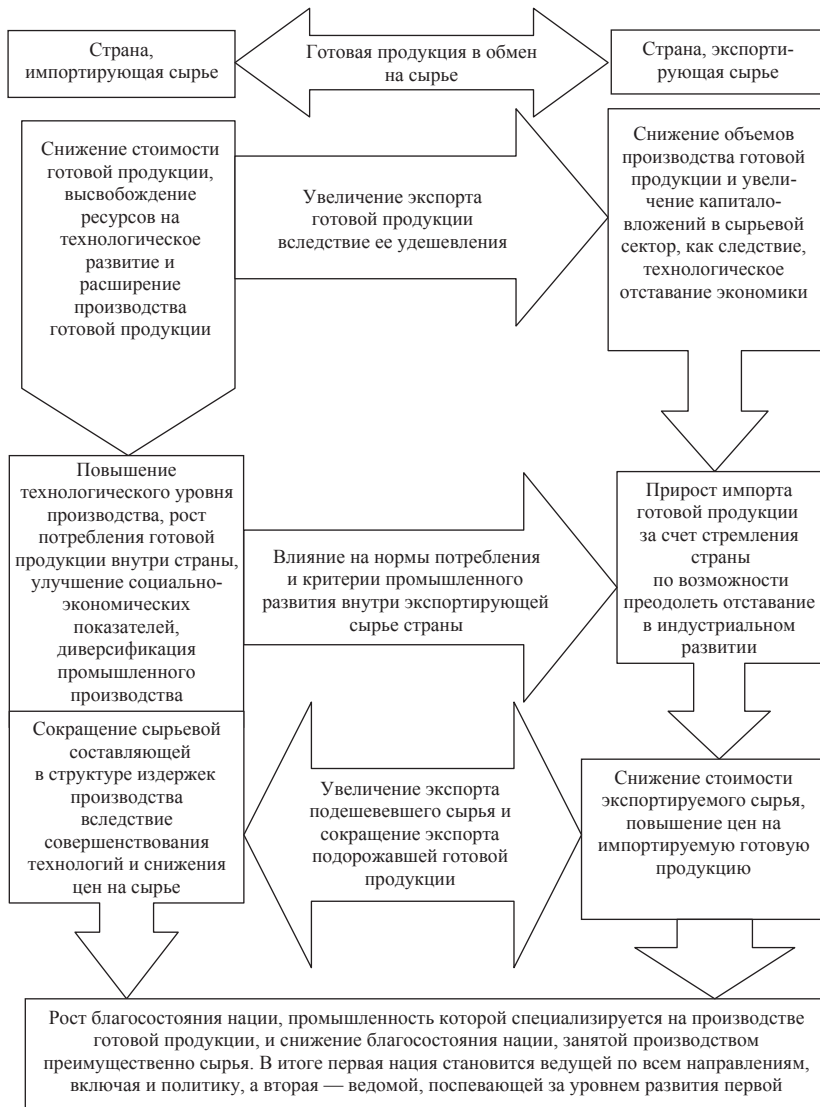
Страна, импортирующая сырье

Готовая продукция в обмен на сырье

Страна, экспортирующая сырье

Снижение стоимости готовой продукции, высвобождение ресурсов на технологическое развитие и расширение производства готовой продукции

Увеличение экспорта готовой продукции вследствие ее удешевления

Снижение объемов производства готовой продукции и увеличение капиталовложений в сырьевой сектор, как следствие, технологическое отставание экономики

Повышение технологического уровня производства, рост потребления готовой продукции внутри страны, улучшение социально-экономических показателей, диверсификация промышленного производства

Влияние на нормы потребления и критерии промышленного развития внутри экспортирующей сырье страны

Прирост импорта готовой продукции за счет стремления страны по возможности преодолеть отставание в индустриальном развитии

Сокращение сырьевой составляющей в структуре издержек производства вследствие совершенствования технологий и снижения цен на сырье

Увеличение экспорта подешевевшего сырья и сокращение экспорта подорожавшей готовой продукции

Снижение стоимости экспортируемого сырья, повышение цен на импортируемую готовую продукцию

Рост благосостояния нации, промышленность которой специализируется на производстве готовой продукции, и снижение благосостояния нации, занятой производством преимущественно сырья. В итоге первая нация становится ведущей по всем направлениям, включая и политику, а вторая — ведомой, поспевающей за уровнем развития первой